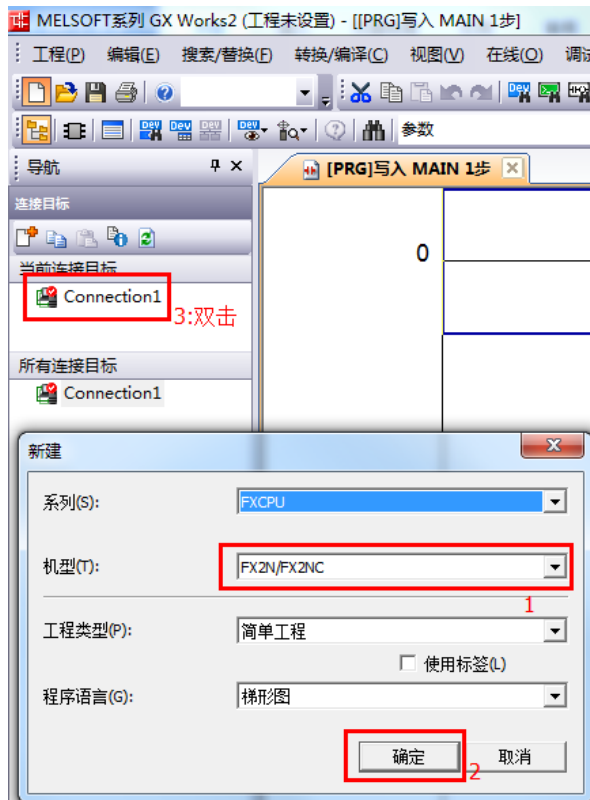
MELSOFT系列 GX Works2 (工程未设置) - [[PRG]写入 MAIN 1步]

工程(P) 编辑(E) 搜索/替换(F) 转换/编译(C) 视图(V) 在线(O) 调试

参数

导航

连接目标

当前连接目标

Connection1

3:双击

所有连接目标

Connection1

[PRG]写入 MAIN 1步

0

新建

系列(S): FXCPU

机型(T): FX2N/FX2NC

1

工程类型(P): 简单工程

使用标签(L)

程序语言(G): 梯形图

确定

取消

2